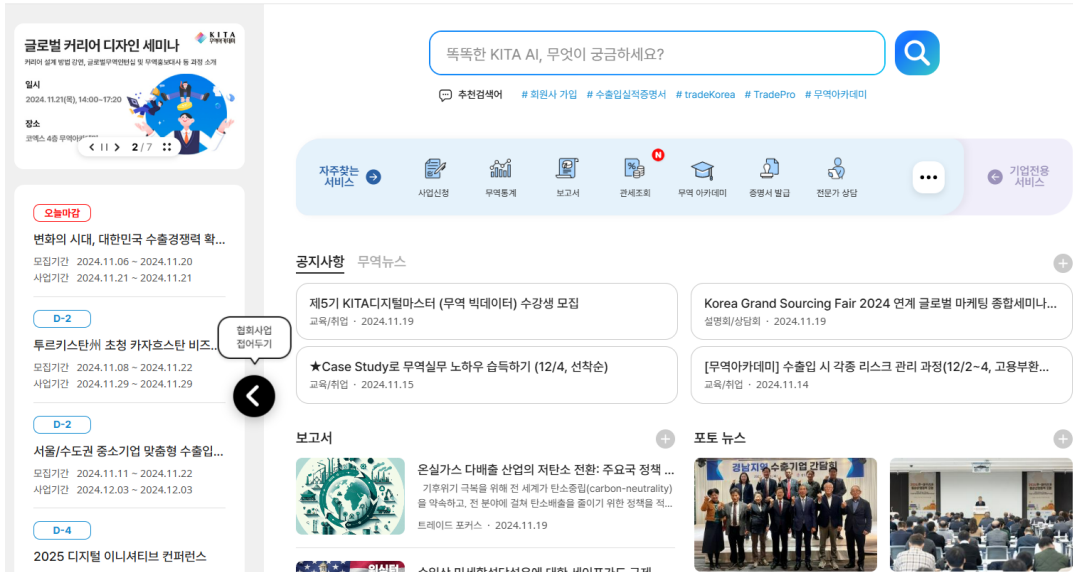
글로벌 커리어 디자인 세미나
KITA 한국무역협회
커리어 설계 방법 강연, 글로벌무역인턴십 및 무역출보대사 등 과정 소개
일시
2024.11.21(목), 14:00~17:20
장소
코엑스 4층 무역아카데미
2 / 7

오늘마감
변화의 시대, 대한민국 수출경쟁력 확...
모집기간 2024.11.06 ~ 2024.11.20
사업기간 2024.11.21 ~ 2024.11.21

D-2
투르키스탄州 초청 카자흐스탄 비즈...
모집기간 2024.11.08 ~ 2024.11.22
사업기간 2024.11.29 ~ 2024.11.29

D-2
서울/수도권 중소기업 맞춤형 수출입...
모집기간 2024.11.11 ~ 2024.11.22
사업기간 2024.12.03 ~ 2024.12.03

D-4
2025 디지털 이니셔티브 컨퍼런스

협회사업
접어두기

똑똑한 KITA AI, 무엇이 궁금하세요?
추천검색어 # 회원사 가입 # 수출입실적증명서 # tradeKorea # TradePro # 무역아카데미

자주찾는 서비스
사업신청
무역통계
보고서
관세조회
N
무역 아카데미
증명서 발급
전문가 상담
기업전용 서비스

공지사항 무역뉴스
제5기 KITA디지털마스터 (무역 빅데이터) 수강생 모집
교육/취업 · 2024.11.19
Korea Grand Sourcing Fair 2024 연계 글로벌 마케팅 종합세미나...
설명회/상담회 · 2024.11.19
★Case Study로 무역실무 노하우 습득하기 (12/4, 선착순)
교육/취업 · 2024.11.15
[무역아카데미] 수출입 시 각종 리스크 관리 과정(12/2~4, 고용부환...
교육/취업 · 2024.11.14

보고서
온실가스 다배출 산업의 저탄소 전환: 주요국 정책 ...
기후위기 극복을 위해 전 세계가 탄소중립(carbon-neutrality)을 약속하고, 전 분야에 걸쳐 탄소배출을 줄이기 위한 정책을 적...
트레이드 포커스 · 2024.11.19
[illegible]

포토 뉴스
경남지역 수출기업 간담회